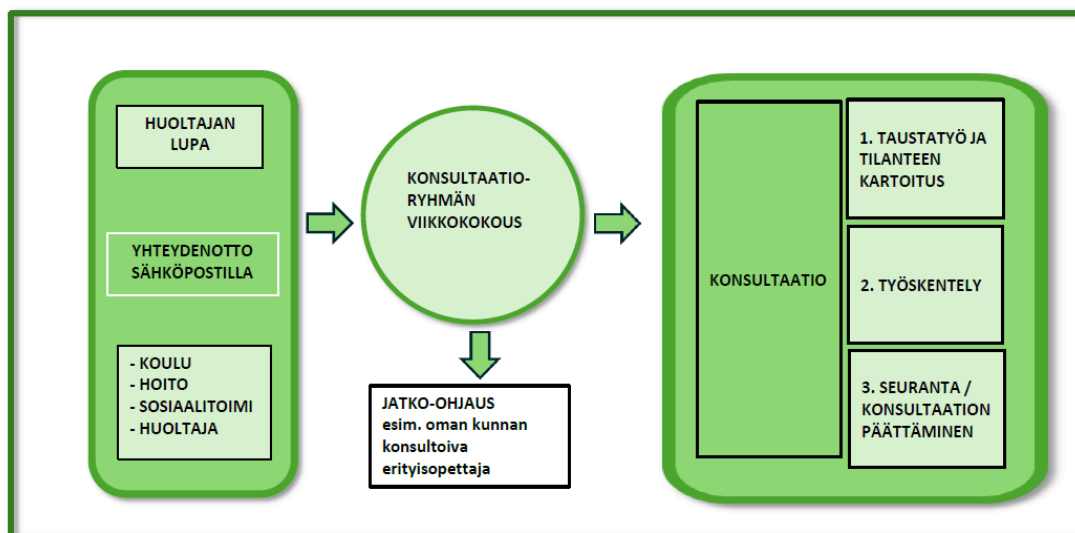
HUOLTAJAN LUPA

YHTEYDENOTTO SÄHKÖPOSTILLA

- KOULU
- HOITO
- SOSIAALITOIMI
- HUOLTAJA

KONSULTAATIO-RYHMÄN VIIKKOKOKOUS

JATKO-OHJAUS
esim. oman kunnan konsultoiva erityisopettaja

KONSULTAATIO

1. TAUSTATYÖ JA TILANTEEN KARTOITUS

2. TYÖSKENTELY

3. SEURANTA / KONSULTAATION PÄÄTTÄMINEN